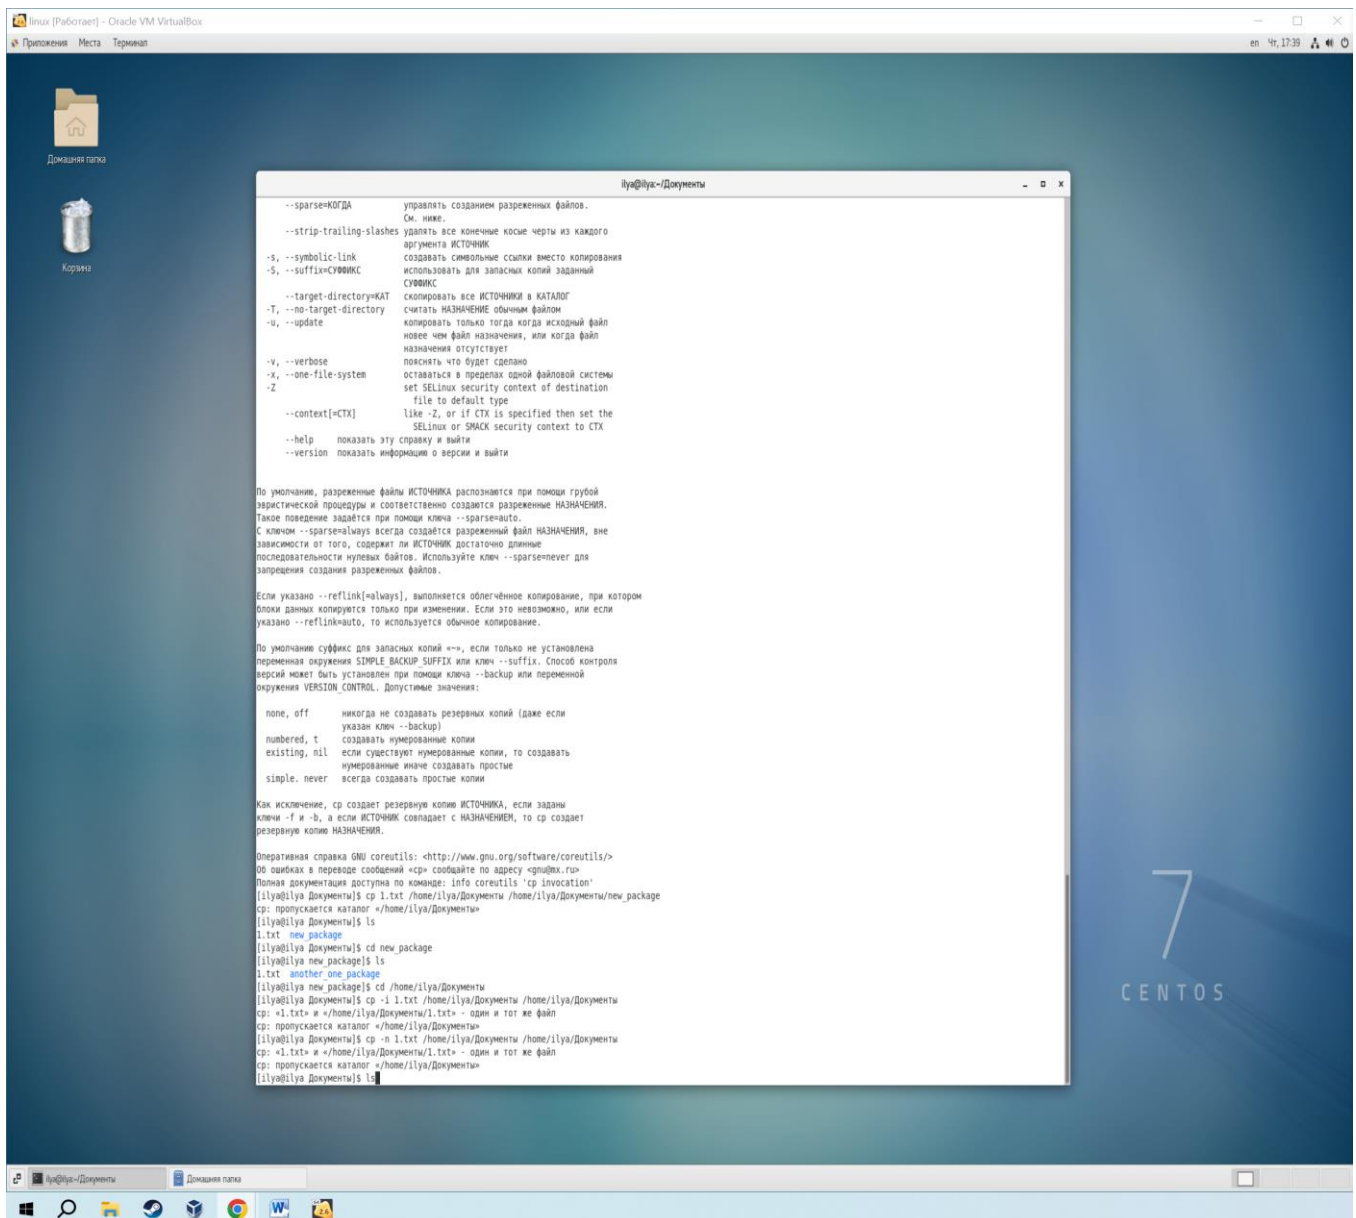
linux [Работает] - Oracle VM VirtualBox

Приложения Места Терминал

en Чт, 17:39

Домашняя папка

Корзина

ilya@ilya:~/Документы

--sparse=КОГДА управлять созданием разреженных файлов. См. ниже.
--strip-trailing-slashes удалять все конечные косые черты из каждого аргумента ИСТОЧНИК
-s, --symbolic-link создавать символьные ссылки вместо копирования
-S, --suffix=СУФФИКС использовать для запасных копий заданный СУФФИКС
--target-directory=КАТ скопировать все ИСТОЧНИКИ в КАТАЛОГ
-T, --no-target-directory считать НАЗНАЧЕНИЕ обычным файлом
-u, --update копировать только тогда когда исходный файл новее чем файл назначения, или когда файл назначения отсутствует
-v, --verbose пояснять что будет сделано
-x, --one-file-system оставаться в пределах одной файловой системы
-Z set SELinux security context of destination file to default type
--context[=CTX] like -Z, or if CTX is specified then set the SELinux or SMACK security context to CTX
--help показать эту справку и выйти
--version показать информацию о версии и выйти

По умолчанию, разреженные файлы ИСТОЧНИКА распознаются при помощи грубой эвристической процедуры и соответственно создаются разреженные НАЗНАЧЕНИЯ. Такое поведение задаётся при помощи ключа --sparse=auto. С ключом --sparse=always всегда создаётся разреженный файл НАЗНАЧЕНИЯ, вне зависимости от того, содержит ли ИСТОЧНИК достаточно длинные последовательности нулевых байтов. Используйте ключ --sparse=never для запрещения создания разреженных файлов.

Если указано --reflink[=always], выполняется облегчённое копирование, при котором блоки данных копируются только при изменении. Если это невозможно, или если указано --reflink=auto, то используется обычное копирование.

По умолчанию суффикс для запасных копий «~», если только не установлена переменная окружения SIMPLE_BACKUP_SUFFIX или ключ --suffix. Способ контроля версий может быть установлен при помощи ключа --backup или переменной окружения VERSION_CONTROL. Допустимые значения:

none, off никогда не создавать резервных копий (даже если указан ключ --backup)
numbered, t создавать нумерованные копии
existing, nil если существуют нумерованные копии, то создавать нумерованные иначе создавать простые
simple, never всегда создавать простые копии

Как исключение, cp создает резервную копию ИСТОЧНИКА, если заданы ключи -f и -b, а если ИСТОЧНИК совпадает с НАЗНАЧЕНИЕМ, то cp создает резервную копию НАЗНАЧЕНИЯ.

Оперативная справка GNU coreutils: <http://www.gnu.org/software/coreutils/>
Об ошибках в переводе сообщений «cp» сообщайте по адресу <gnu@mx.ru>
Полная документация доступна по команде: info coreutils 'cp invocation'
[ilya@ilya Документы]$ cp 1.txt /home/ilya/Документы /home/ilya/Документы/new_package
cp: пропускается каталог «/home/ilya/Документы»
[ilya@ilya Документы]$ ls
1.txt new_package
[ilya@ilya Документы]$ cd new_package
[ilya@ilya new_package]$ ls
1.txt another_one_package
[ilya@ilya new_package]$ cd /home/ilya/Документы
[ilya@ilya Документы]$ cp -i 1.txt /home/ilya/Документы /home/ilya/Документы
cp: «1.txt» и «/home/ilya/Документы/1.txt» - один и тот же файл
cp: пропускается каталог «/home/ilya/Документы»
[ilya@ilya Документы]$ cp -n 1.txt /home/ilya/Документы /home/ilya/Документы
cp: «1.txt» и «/home/ilya/Документы/1.txt» - один и тот же файл
cp: пропускается каталог «/home/ilya/Документы»
[ilya@ilya Документы]$ ls

7
CENTOS

ilya@ilya:~/Документы
Домашняя папка